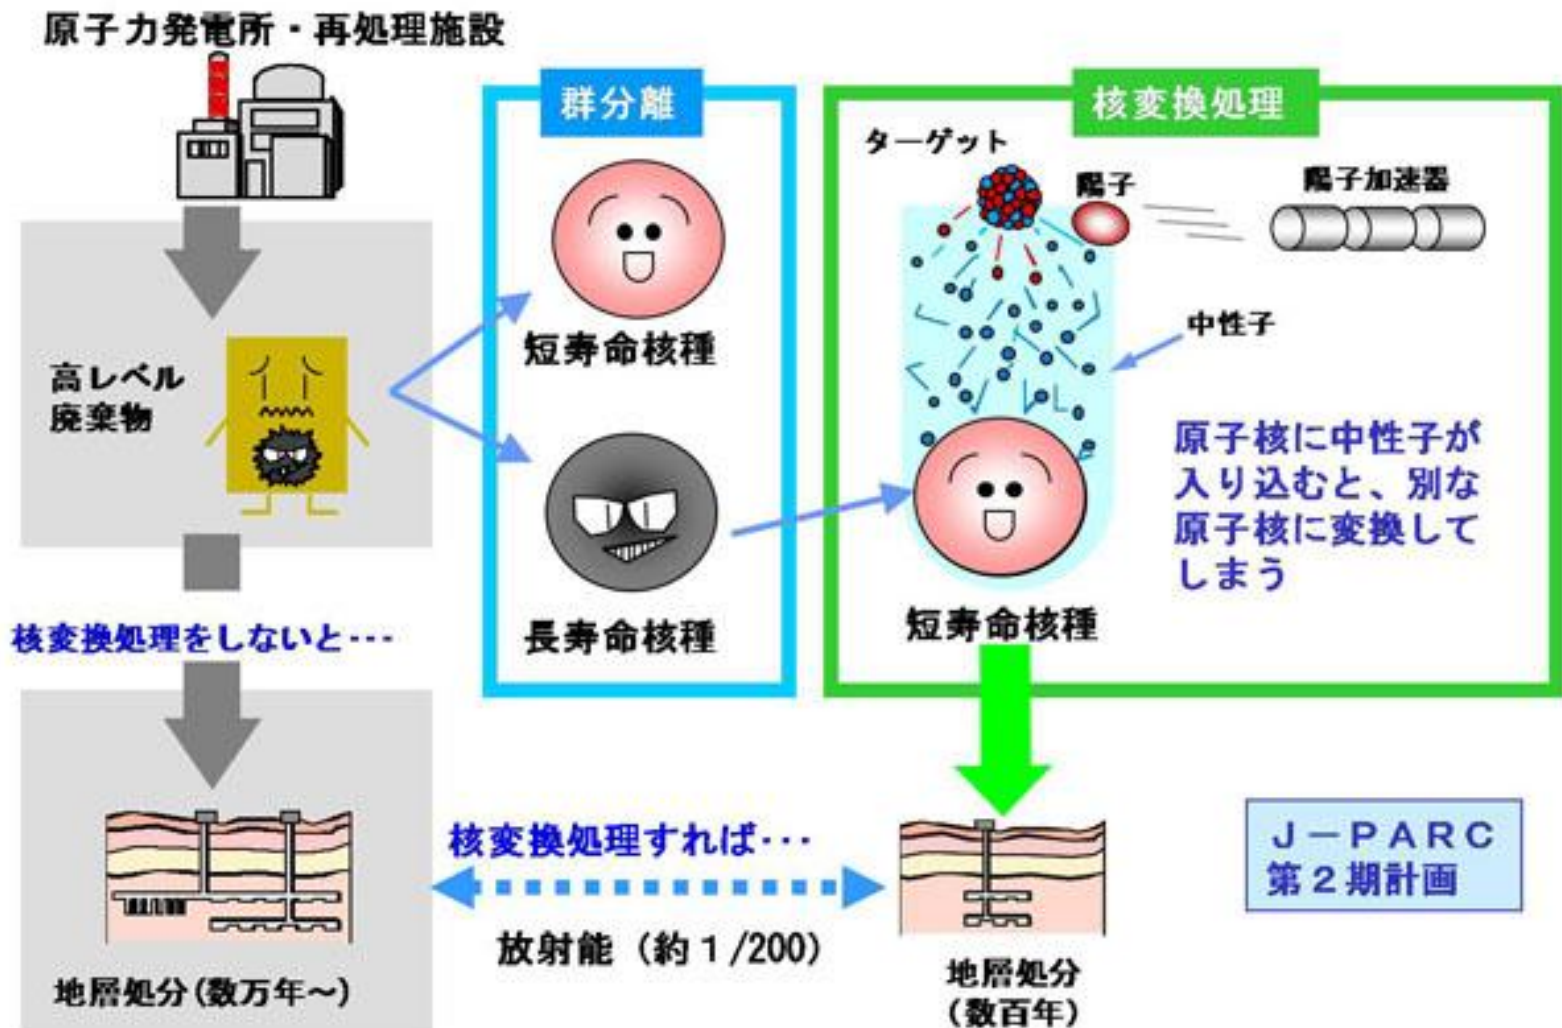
原子力発電所・再処理施設

高レベル廃棄物

核変換処理をしないと・・・

地層処分(数万年～)

群分離

短寿命核種

長寿命核種

核変換処理

ターゲット

陽子

陽子加速器

中性子

原子核に中性子が入り込むと、別な原子核に変換してしまう

短寿命核種

核変換処理すれば・・・

放射能（約１/200）

地層処分（数百年）

Ｊ－ＰＡＲＣ
第２期計画